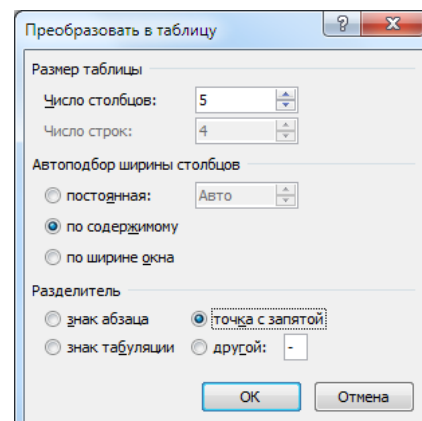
Преобразовать в таблицу
?
X
Размер таблицы
Число столбцов: 5
Число строк: 4
Автоподбор ширины столбцов
постоянная: Авто
по содержимому
по ширине окна
Разделитель
знак абзаца
точка с запятой
знак табуляции
другой: -
ОК
Отмена